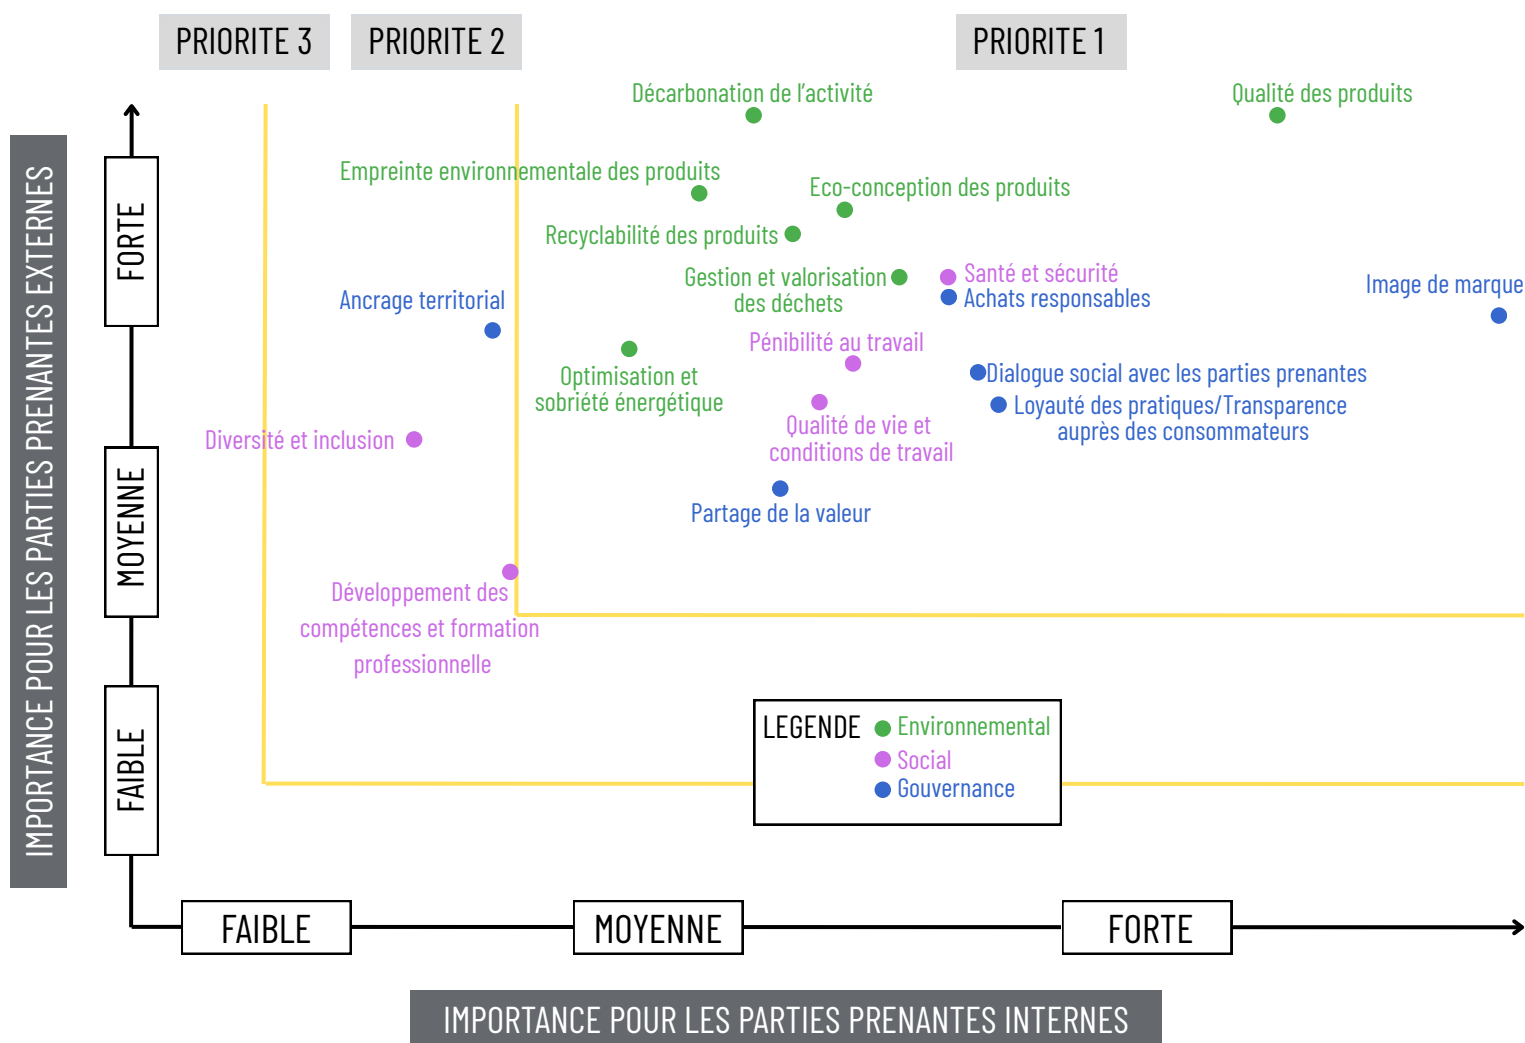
PRIORITE 3 PRIORITE 2 PRIORITE 1

IMPORTANCE POUR LES PARTIES PRENANTES EXTERNES

FORTE
MOYENNE
FAIBLE

Décarbonation de l'activité
Qualité des produits
Empreinte environnementale des produits
Eco-conception des produits
Recyclabilité des produits
Gestion et valorisation des déchets
Santé et sécurité
Achats responsables
Image de marque
Ancrage territorial
Pénibilité au travail
Optimisation et sobriété énergétique
Dialogue social avec les parties prenantes
Loyauté des pratiques/Transparence auprès des consommateurs
Qualité de vie et conditions de travail
Diversité et inclusion
Partage de la valeur
Développement des compétences et formation professionnelle

LEGENDE
Environnemental
Social
Gouvernance

FAIBLE MOYENNE FORTE

IMPORTANCE POUR LES PARTIES PRENANTES INTERNES